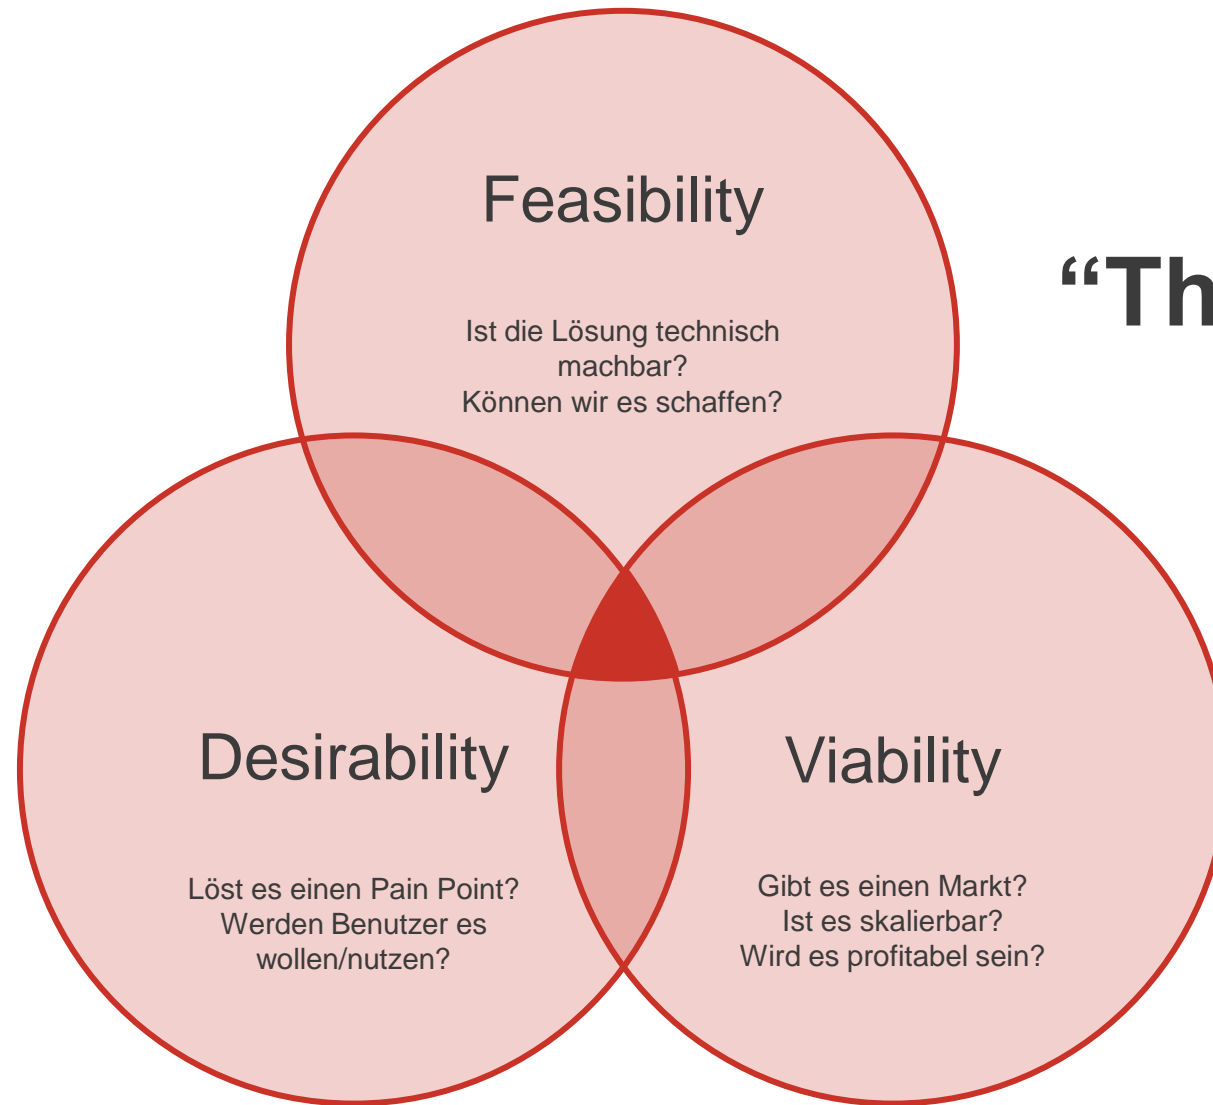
Feasibility

Ist die Lösung technisch machbar?
Können wir es schaffen?

“Th

Desirability

Löst es einen Pain Point?
Werden Benutzer es wollen/nutzen?

Viability

Gibt es einen Markt?
Ist es skalierbar?
Wird es profitabel sein?